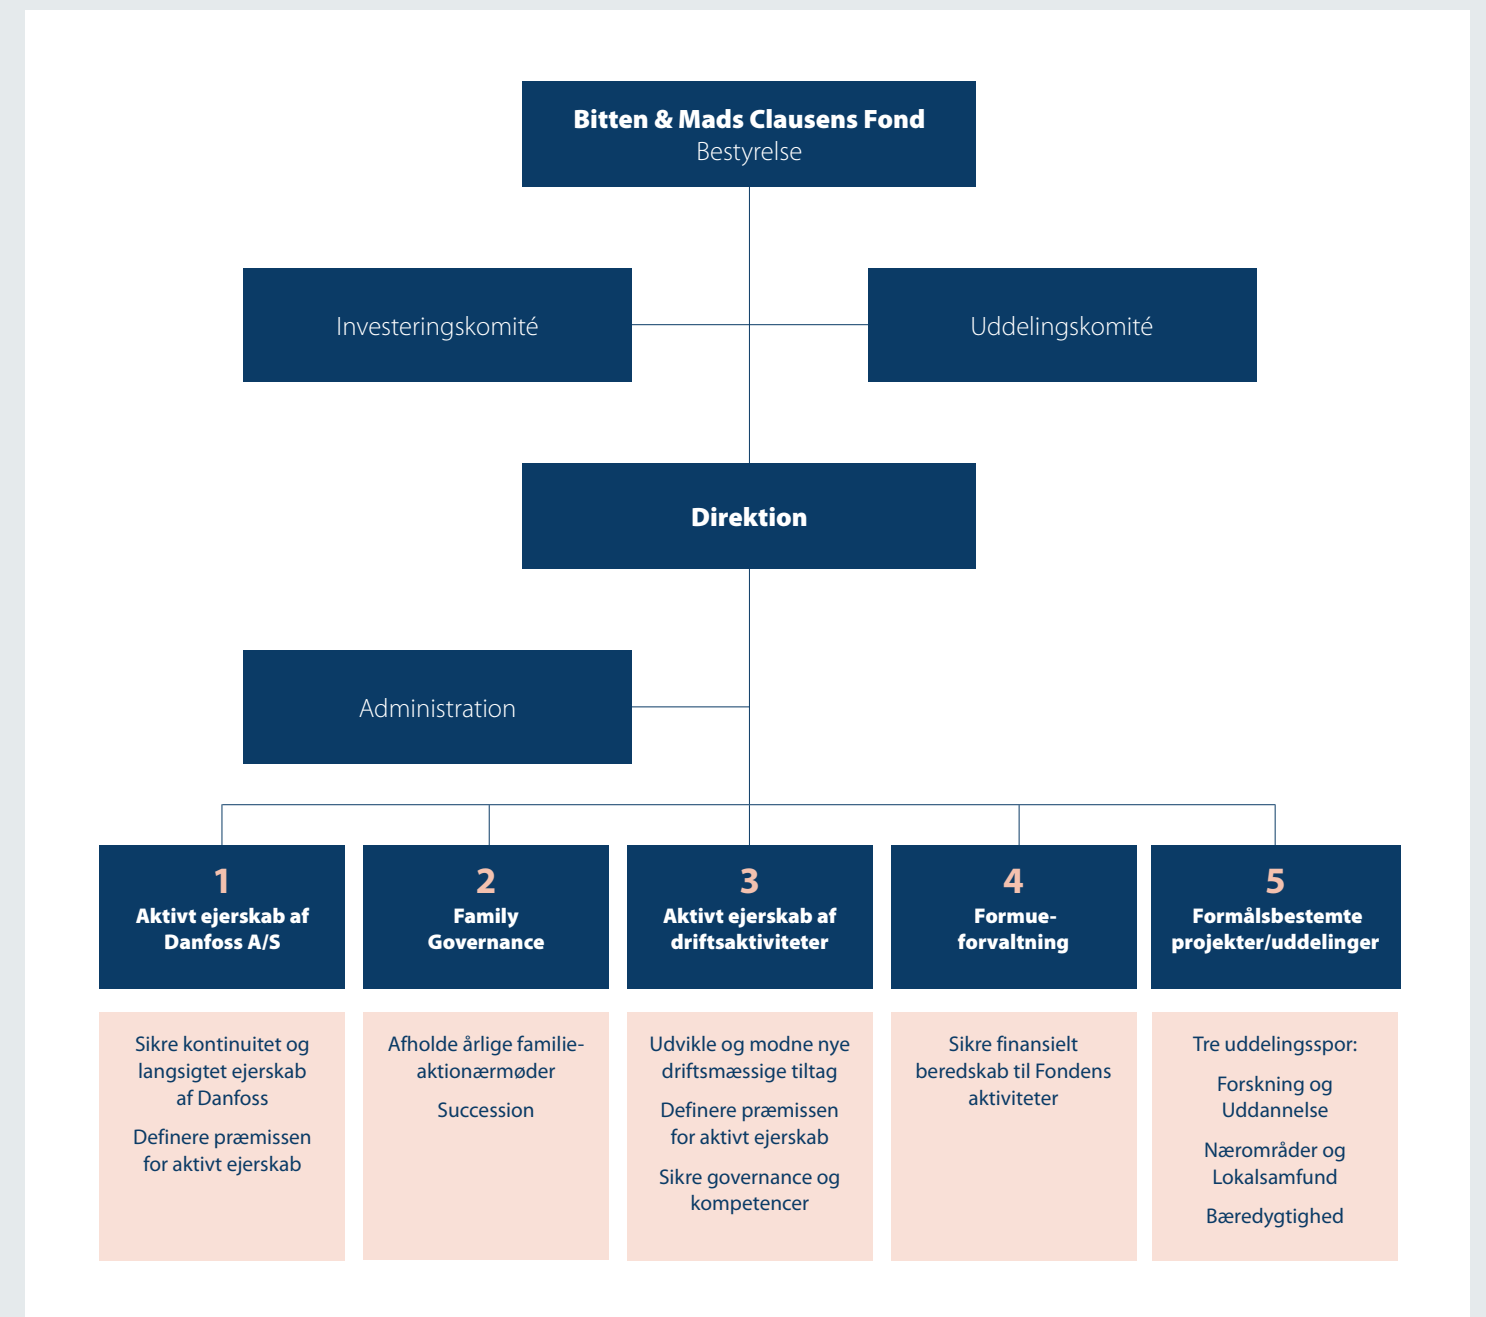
Bitten & Mads Clausens Fond
Bestyrelse

Investeringskomité

Uddelingskomité

Direktion

Administration

1
Aktivt ejerskab af Danfoss A/S

2
Family Governance

3
Aktivt ejerskab af driftsaktiviteter

4
Formue-forvaltning

5
Formålsbestemte projekter/uddelinger

Sikre kontinuitet og langsigtet ejerskab af Danfoss

Definere præmissen for aktivt ejerskab

Afholde årlige familie-aktionærmøder

Succession

Udvikle og modne nye driftsmæssige tiltag

Definere præmissen for aktivt ejerskab

Sikre governance og kompetencer

Sikre finansielt beredskab til Fondens aktiviteter

Tre uddelingsspor:

Forskning og Uddannelse

Nærområder og Lokalsamfund

Bæredygtighed